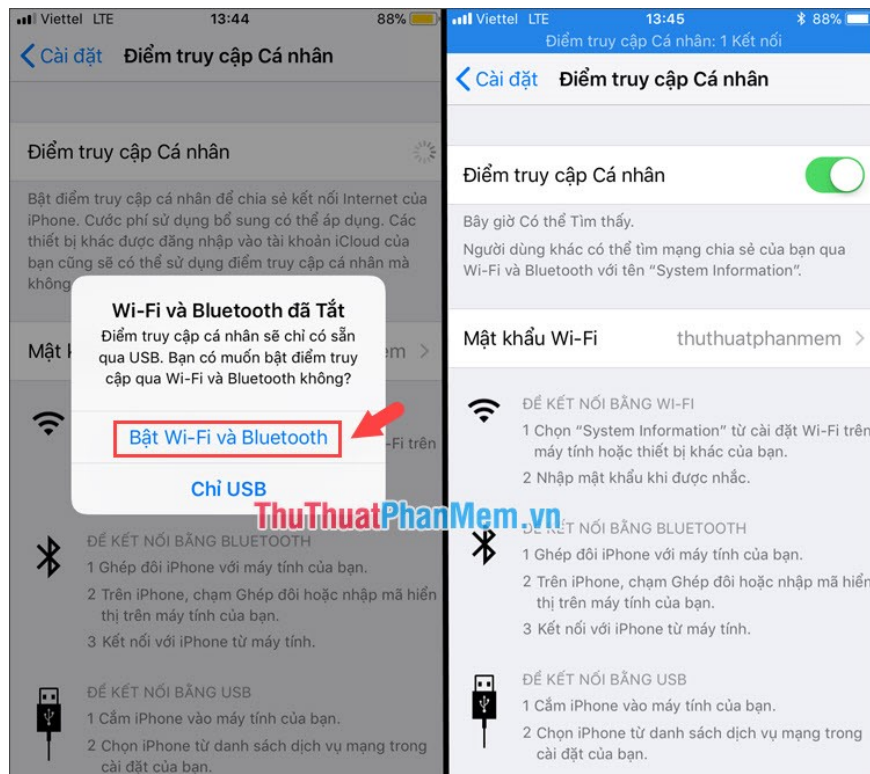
Viettel LTE 13:44 88%

Cài đặt Điểm truy cập Cá nhân

Điểm truy cập Cá nhân

Bật điểm truy cập cá nhân để chia sẻ kết nối Internet của iPhone. Cước phí sử dụng bổ sung có thể áp dụng. Các thiết bị khác được đăng nhập vào tài khoản iCloud của bạn cũng sẽ có thể sử dụng điểm truy cập cá nhân mà không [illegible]

Wi-Fi và Bluetooth đã Tắt

Điểm truy cập cá nhân sẽ chỉ có sẵn qua USB. Bạn có muốn bật điểm truy cập qua Wi-Fi và Bluetooth không?

Bật Wi-Fi và Bluetooth

Chỉ USB

Mật k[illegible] em

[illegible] -Fi trên

ĐỂ KẾT NỐI BẰNG BLUETOOTH
1 Ghép đôi iPhone với máy tính của bạn.
2 Trên iPhone, chạm Ghép đôi hoặc nhập mã hiển thị trên máy tính của bạn.
3 Kết nối với iPhone từ máy tính.

ĐỂ KẾT NỐI BẰNG USB
1 Cắm iPhone vào máy tính của bạn.
2 Chọn iPhone từ danh sách dịch vụ mạng trong cài đặt của bạn.

ThuThuatPhanMem.vn

Viettel LTE 13:45 88%
Điểm truy cập Cá nhân: 1 Kết nối

Cài đặt Điểm truy cập Cá nhân

Điểm truy cập Cá nhân

Bây giờ Có thể Tìm thấy.
Người dùng khác có thể tìm mạng chia sẻ của bạn qua Wi-Fi và Bluetooth với tên "System Information".

Mật khẩu Wi-Fi thuthuatphanmem

ĐỂ KẾT NỐI BẰNG WI-FI
1 Chọn "System Information" từ cài đặt Wi-Fi trên máy tính hoặc thiết bị khác của bạn.
2 Nhập mật khẩu khi được nhắc.

ĐỂ KẾT NỐI BẰNG BLUETOOTH
1 Ghép đôi iPhone với máy tính của bạn.
2 Trên iPhone, chạm Ghép đôi hoặc nhập mã hiển thị trên máy tính của bạn.
3 Kết nối với iPhone từ máy tính.

ĐỂ KẾT NỐI BẰNG USB
1 Cắm iPhone vào máy tính của bạn.
2 Chọn iPhone từ danh sách dịch vụ mạng trong cài đặt của bạn.